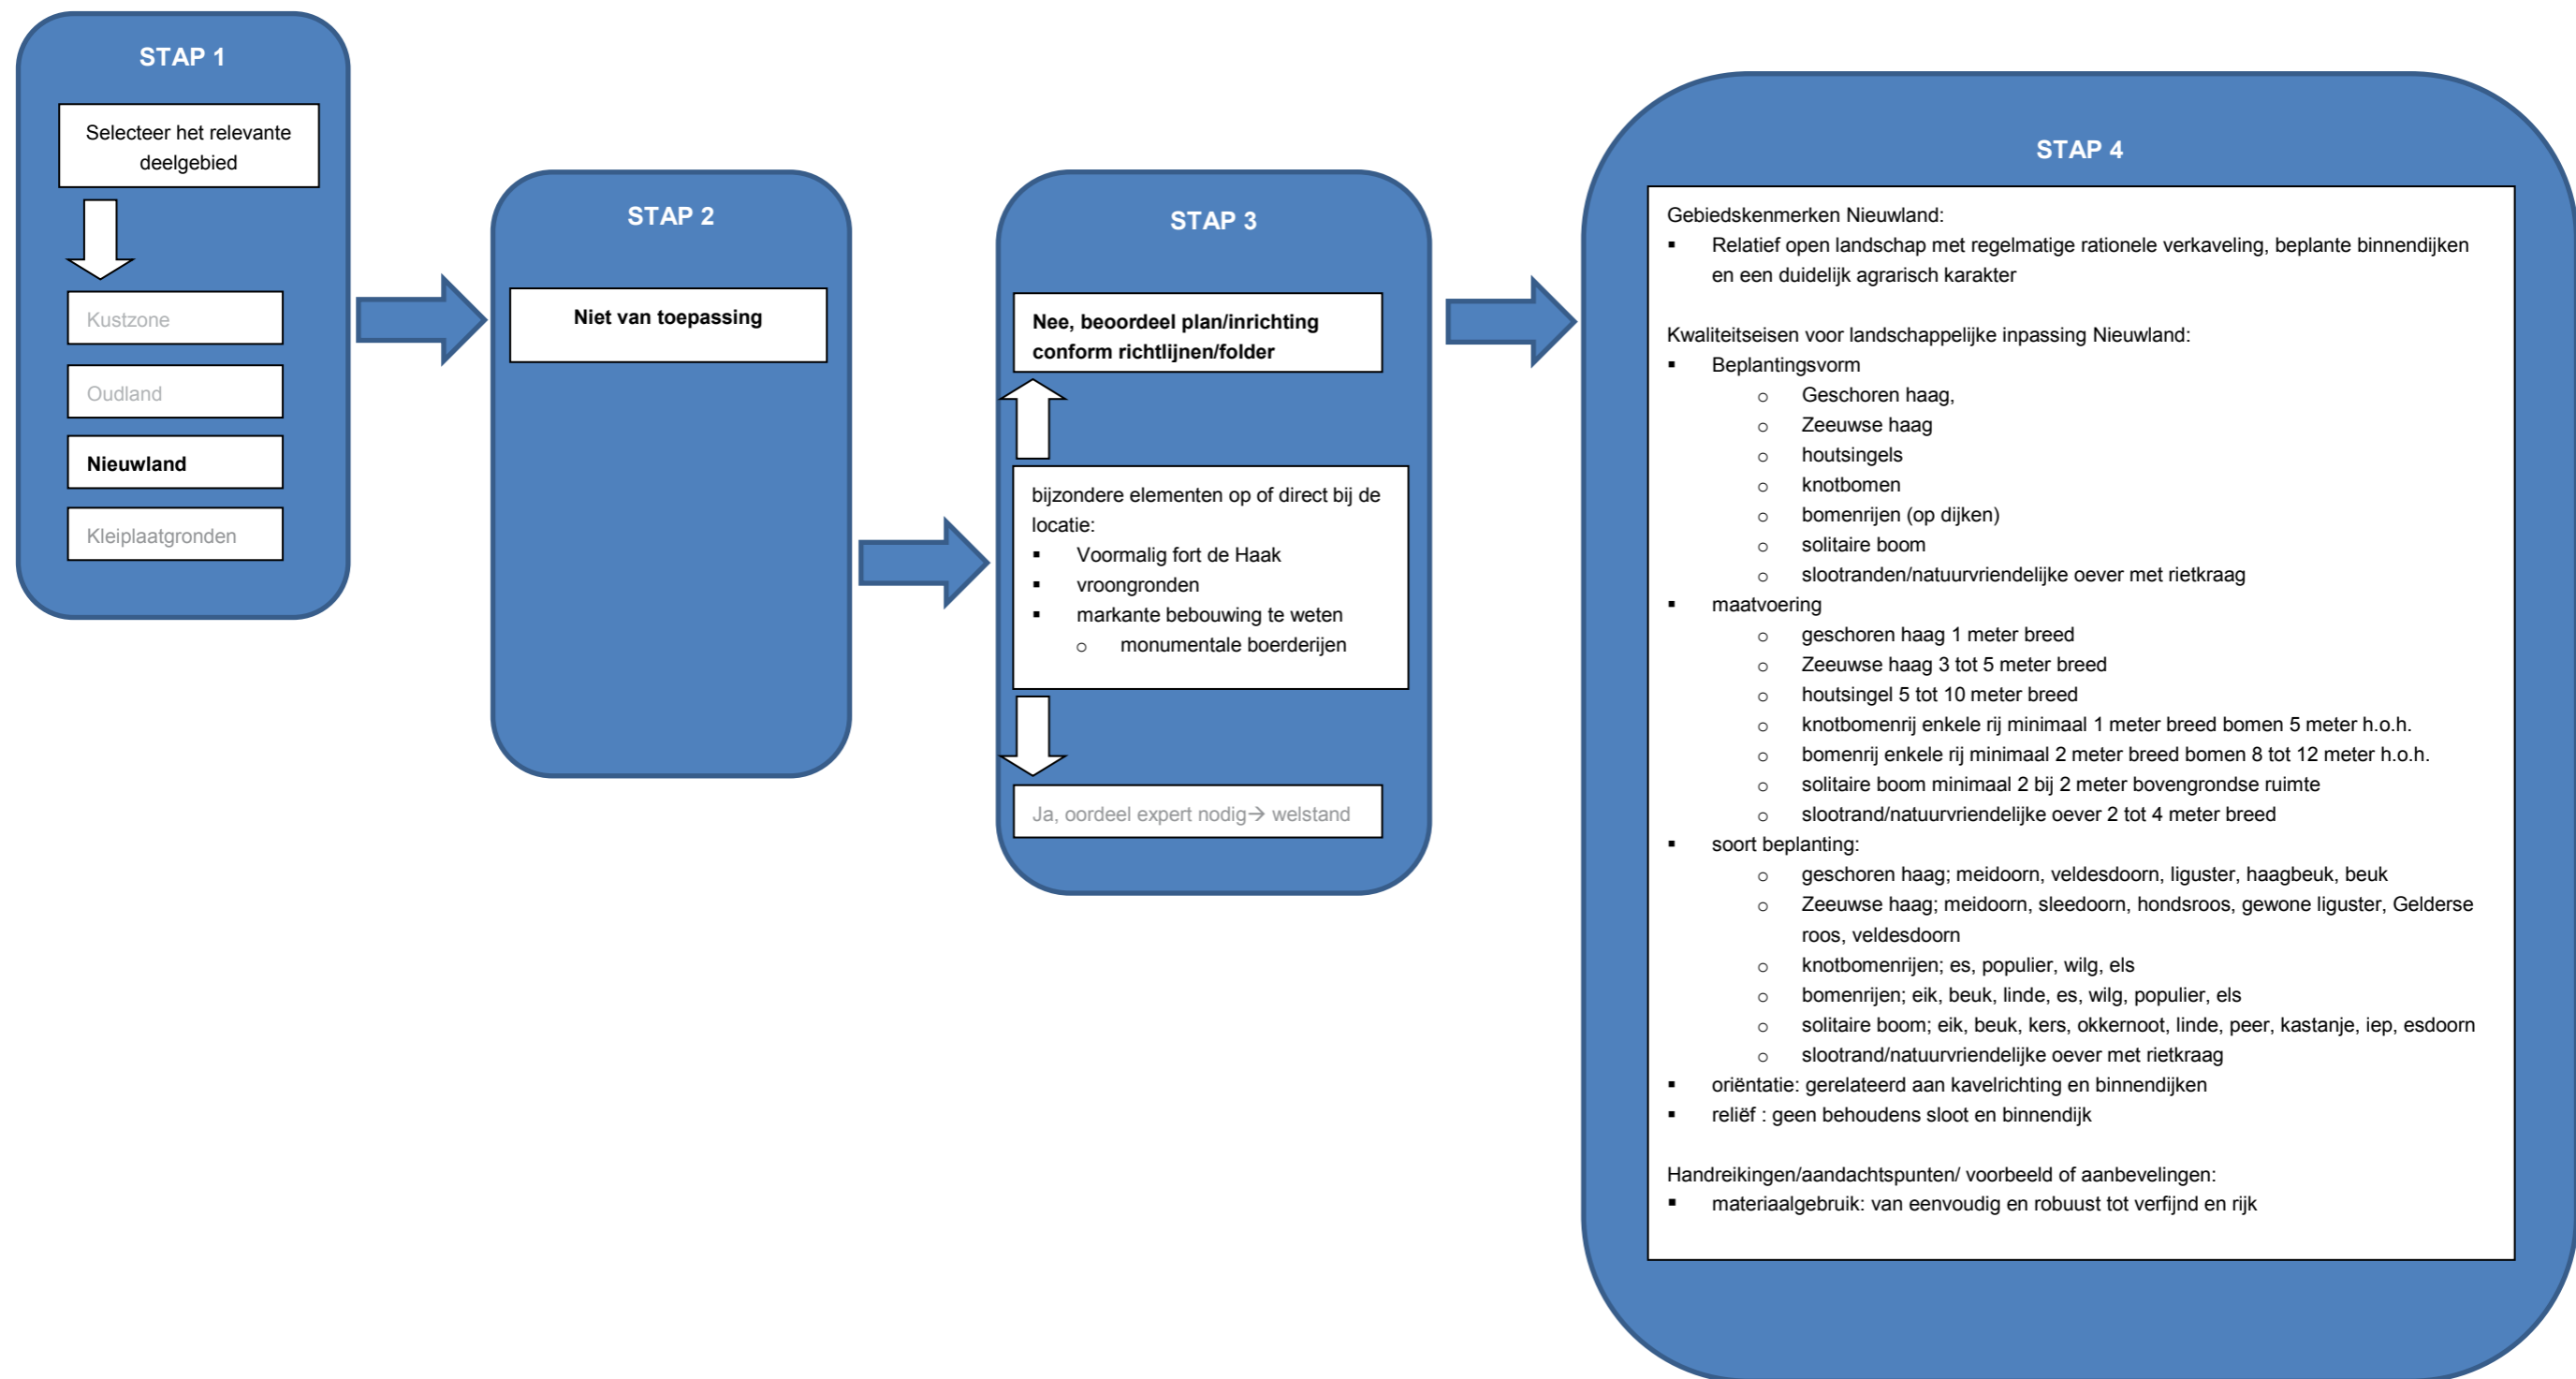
STAP 1

Selecteer het relevante deelgebied

Kustzone

Oudland

Nieuwland

Kleiplaatgronden

STAP 2

Niet van toepassing

STAP 3

Nee, beoordeel plan/inrichting conform richtlijnen/folder

bijzondere elementen op of direct bij de locatie:
▪ Voormalig fort de Haak
▪ vroongronden
▪ markante bebouwing te weten
 ○ monumentale boerderijen

Ja, oordeel expert nodig→ welstand

STAP 4

Gebiedskenmerken Nieuwland:
▪ Relatief open landschap met regelmatige rationele verkaveling, beplante binnendijken en een duidelijk agrarisch karakter

Kwaliteitseisen voor landschappelijke inpassing Nieuwland:
▪ Beplantingsvorm
 ○ Geschoren haag,
 ○ Zeeuwse haag
 ○ houtsingels
 ○ knotbomen
 ○ bomenrijen (op dijken)
 ○ solitaire boom
 ○ slootranden/natuurvriendelijke oever met rietkraag
▪ maatvoering
 ○ geschoren haag 1 meter breed
 ○ Zeeuwse haag 3 tot 5 meter breed
 ○ houtsingel 5 tot 10 meter breed
 ○ knotbomenrij enkele rij minimaal 1 meter breed bomen 5 meter h.o.h.
 ○ bomenrij enkele rij minimaal 2 meter breed bomen 8 tot 12 meter h.o.h.
 ○ solitaire boom minimaal 2 bij 2 meter bovengrondse ruimte
 ○ slootrand/natuurvriendelijke oever 2 tot 4 meter breed
▪ soort beplanting:
 ○ geschoren haag; meidoorn, veldesdoorn, liguster, haagbeuk, beuk
 ○ Zeeuwse haag; meidoorn, sleedoorn, hondsroos, gewone liguster, Gelderse roos, veldesdoorn
 ○ knotbomenrijen; es, populier, wilg, els
 ○ bomenrijen; eik, beuk, linde, es, wilg, populier, els
 ○ solitaire boom; eik, beuk, kers, okkernoot, linde, peer, kastanje, iep, esdoorn
 ○ slootrand/natuurvriendelijke oever met rietkraag
▪ oriëntatie: gerelateerd aan kavelrichting en binnendijken
▪ reliëf : geen behoudens sloot en binnendijk

Handreikingen/aandachtspunten/ voorbeeld of aanbevelingen:
▪ materiaalgebruik: van eenvoudig en robuust tot verfijnd en rijk